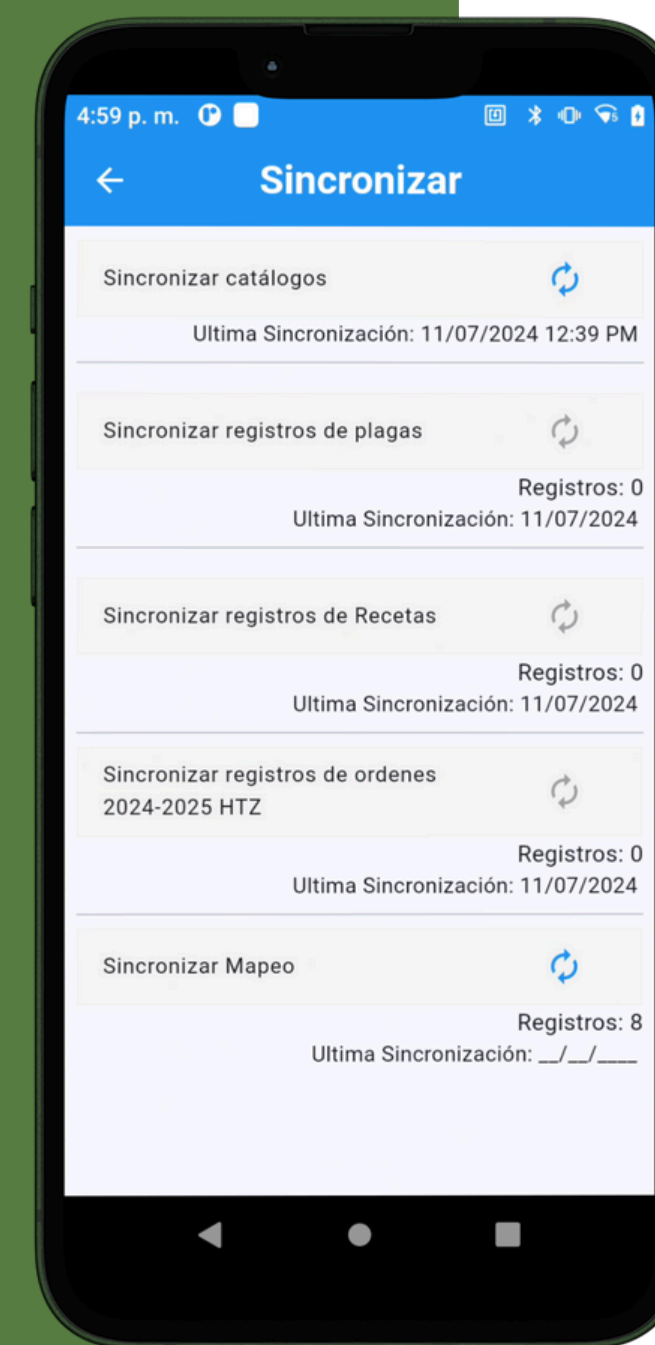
4:59 p. m.

Sincronizar

Sincronizar catálogos

Ultima Sincronización: 11/07/2024 12:39 PM

Sincronizar registros de plagas

Registros: 0
Ultima Sincronización: 11/07/2024

Sincronizar registros de Recetas

Registros: 0
Ultima Sincronización: 11/07/2024

Sincronizar registros de ordenes 2024-2025 HTZ

Registros: 0
Ultima Sincronización: 11/07/2024

Sincronizar Mapeo

Registros: 8
Ultima Sincronización: __/__/____